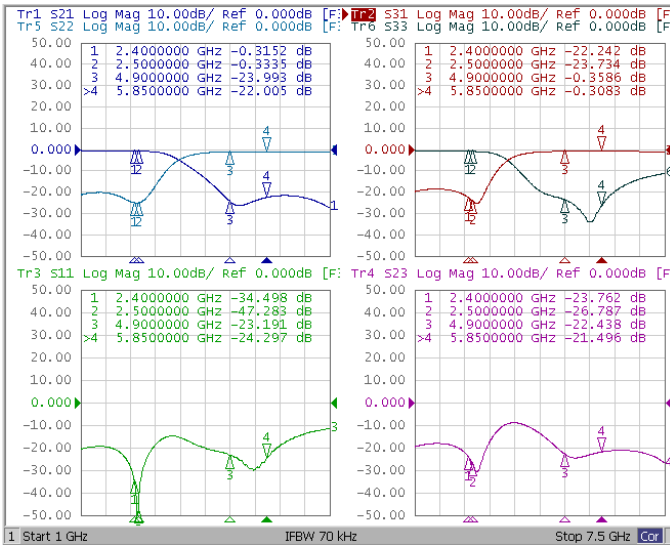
Tr1 S21 Log Mag 10.00dB/ Ref 0.000dB [F
Tr5 S22 Log Mag 10.00dB/ Ref 0.000dB [F

50.00
40.00
30.00
20.00
10.00
0.000
-10.00
-20.00
-30.00
-40.00
-50.00

1 2.4000000 GHz -0.3152 dB
2 2.5000000 GHz -0.3335 dB
3 4.9000000 GHz -23.993 dB
>4 5.8500000 GHz -22.005 dB

4
12
3
4
12
3
1

Tr2 S31 Log Mag 10.00dB/ Ref 0.000dB [F
Tr6 S33 Log Mag 10.00dB/ Ref 0.000dB [F

50.00
40.00
30.00
20.00
10.00
0.000
-10.00
-20.00
-30.00
-40.00
-50.00

1 2.4000000 GHz -22.242 dB
2 2.5000000 GHz -23.734 dB
3 4.9000000 GHz -0.3586 dB
>4 5.8500000 GHz -0.3083 dB

4
12
3
4
3
2
6

Tr3 S11 Log Mag 10.00dB/ Ref 0.000dB [F

50.00
40.00
30.00
20.00
10.00
0.000
-10.00
-20.00
-30.00
-40.00
-50.00

1 2.4000000 GHz -34.498 dB
2 2.5000000 GHz -47.283 dB
3 4.9000000 GHz -23.191 dB
>4 5.8500000 GHz -24.297 dB

4
3
1
2

Tr4 S23 Log Mag 10.00dB/ Ref 0.000dB [F

50.00
40.00
30.00
20.00
10.00
0.000
-10.00
-20.00
-30.00
-40.00
-50.00

1 2.4000000 GHz -23.762 dB
2 2.5000000 GHz -26.787 dB
3 4.9000000 GHz -22.438 dB
>4 5.8500000 GHz -21.496 dB

4
3
12

1 Start 1 GHz IFBW 70 kHz Stop 7.5 GHz Cor